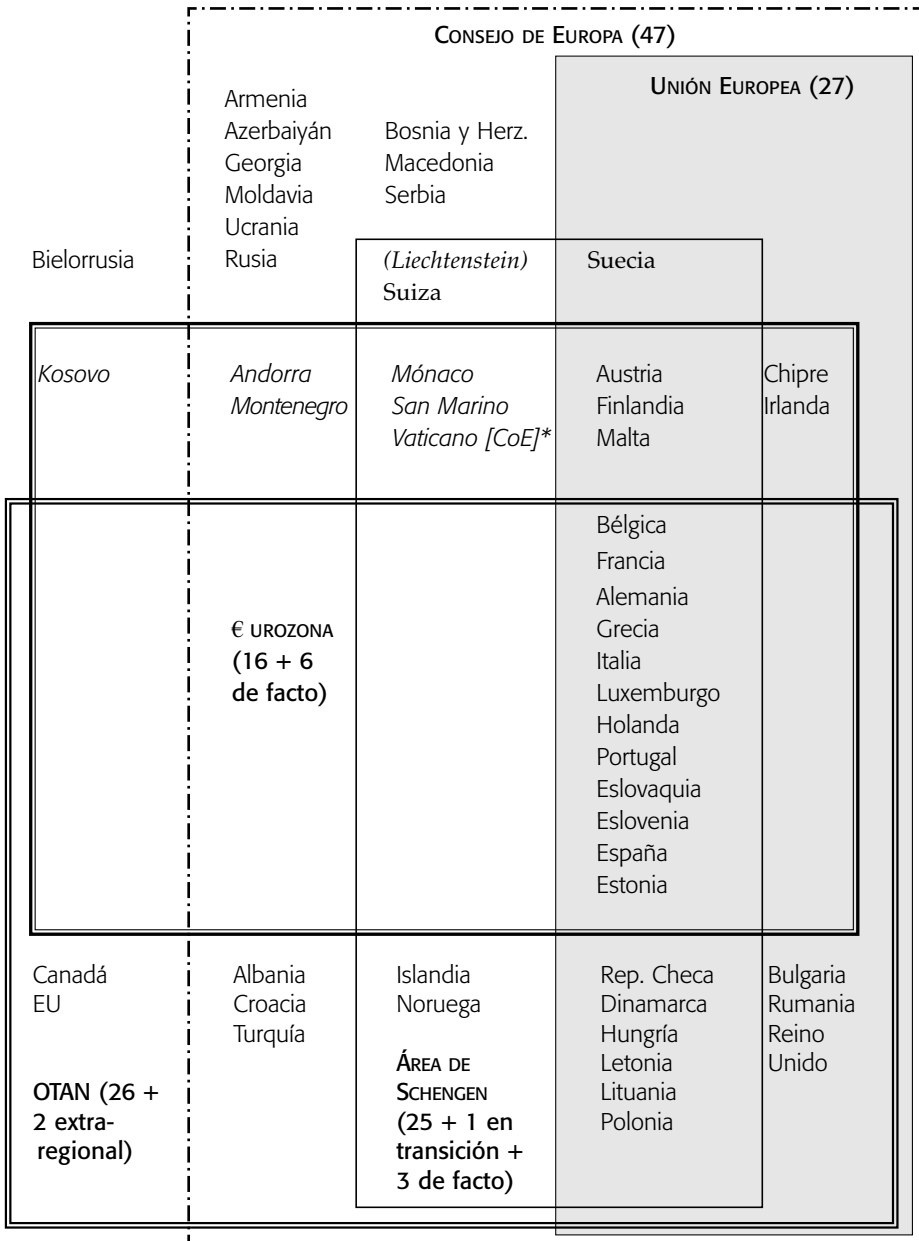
CONSEJO DE EUROPA (47)

UNIÓN EUROPEA (27)

Armenia
Azerbaiyán
Georgia
Moldavia
Ucrania
Rusia

Bosnia y Herz.
Macedonia
Serbia

Bielorrusia

*(Liechtenstein)*
Suiza

Suecia

*Kosovo*

*Andorra*
*Montenegro*

*Mónaco*
*San Marino*
*Vaticano [CoE]\**

Austria
Finlandia
Malta

Chipre
Irlanda

€ UROZONA (16 + 6 de facto)

Bélgica
Francia
Alemania
Grecia
Italia
Luxemburgo
Holanda
Portugal
Eslovaquia
Eslovenia
España
Estonia

Canadá
EU

OTAN (26 + 2 extra-regional)

Albania
Croacia
Turquía

Islandia
Noruega

ÁREA DE SCHENGEN (25 + 1 en transición + 3 de facto)

Rep. Checa
Dinamarca
Hungría
Letonia
Lituania
Polonia

Bulgaria
Rumania
Reino Unido